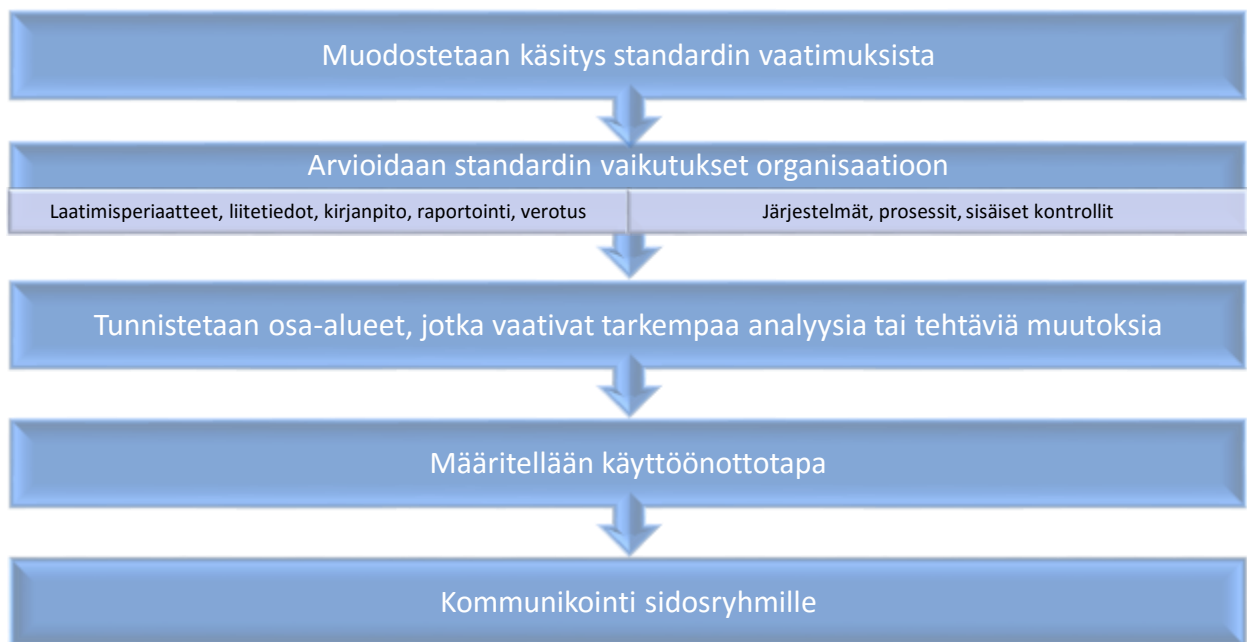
Muodostetaan käsitys standardin vaatimuksista

Arvioidaan standardin vaikutukset organisaatioon

Laatimisperiaatteet, liitetiedot, kirjanpito, raportointi, verotus

Järjestelmät, prosessit, sisäiset kontrollit

Tunnistetaan osa-alueet, jotka vaativat tarkempaa analyysia tai tehtäviä muutoksia

Määritellään käyttöönottotapa

Kommunikointi sidosryhmille